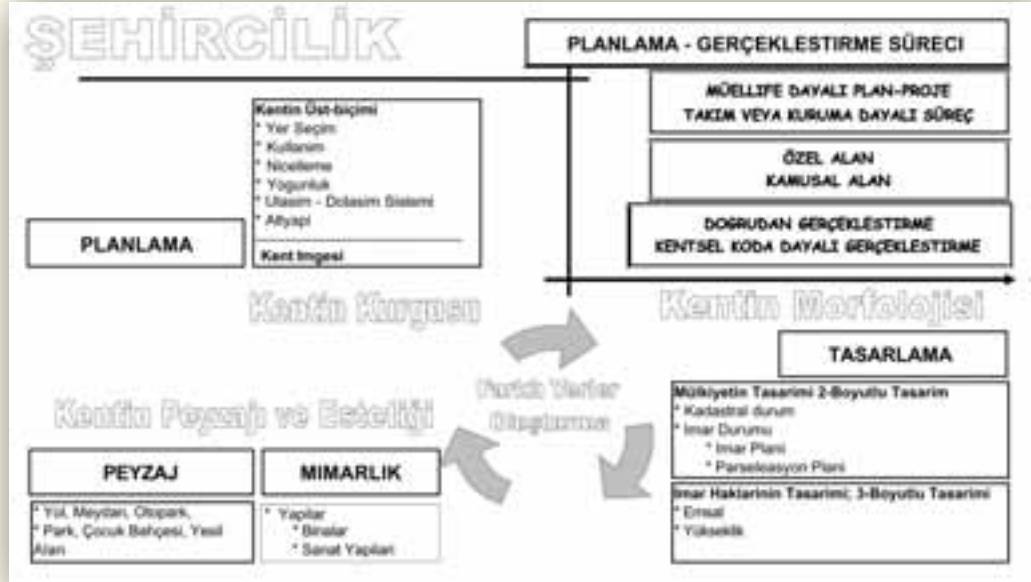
ŞEHİRCİLİK

PLANLAMA - GERÇEKLESTIRME SÜRECI

MÜELLIFE DAYALI PLAN-PROJE
TAKIM VEYA KURUMA DAYALI SÜREÇ

ÖZEL ALAN
KAMUSAL ALAN

DOGRUDAN GERÇEKLESTIRME
KENTSEL KODA DAYALI GERÇEKLESTIRME

Kentin Üst-biçimi
* Yer Seçim
* Kullanım
* Nicelleme
* Yoğunluk
* Ulasım - Dolasım Sistemi
* Altyapı
Kent İmgesi

PLANLAMA

Kentin Kurgusu

Kentin Morfolojisi

TASARLAMA

Farklı Yerler Oluşturma

Kentin Peyzajı ve Estetiği

Mülkiyetin Tasarimi 2-Boyutlu Tasarim
* Kadastral durum
* Imar Durumu
* Imar Planı
* Parselasyon Planı

Imar Haklarinin Tasarimi; 3-Boyutlu Tasarimi
* Emsal
* Yükseklik

PEYZAJ

MIMARLIK

* Yol, Meydan, Otopark,
* Park, Çocuk Bahçesi, Yesil Alan

* Yapılar
* Binalar
* Sanat Yapıları